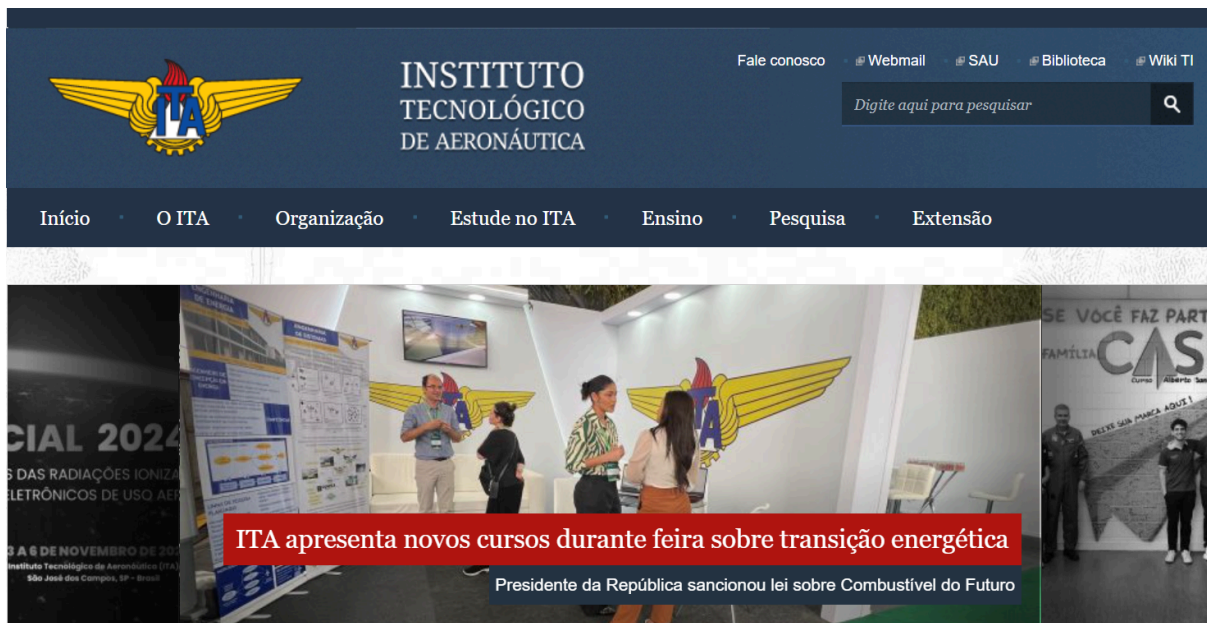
ITA

INSTITUTO
TECNOLÓGICO
DE AERONÁUTICA

Fale conosco · Webmail · SAU · Biblioteca · Wiki TI

Digite aqui para pesquisar

Início · O ITA · Organização · Estude no ITA · Ensino · Pesquisa · Extensão

CIAL 2024
S DAS RADIAÇÕES IONIZ
ELETRÔNICOS DE USO AER
3 A 6 DE NOVEMBRO DE 20
Instituto Tecnológico de Aeronáutica (ITA)
São José dos Campos, SP - Brasil

ITA

ITA apresenta novos cursos durante feira sobre transição energética

Presidente da República sancionou lei sobre Combustível do Futuro

SE VOCÊ FAZ PART
FAMÍLIA CAS
Curso Alberto San
DEIXE SUA MARCA AQUI!